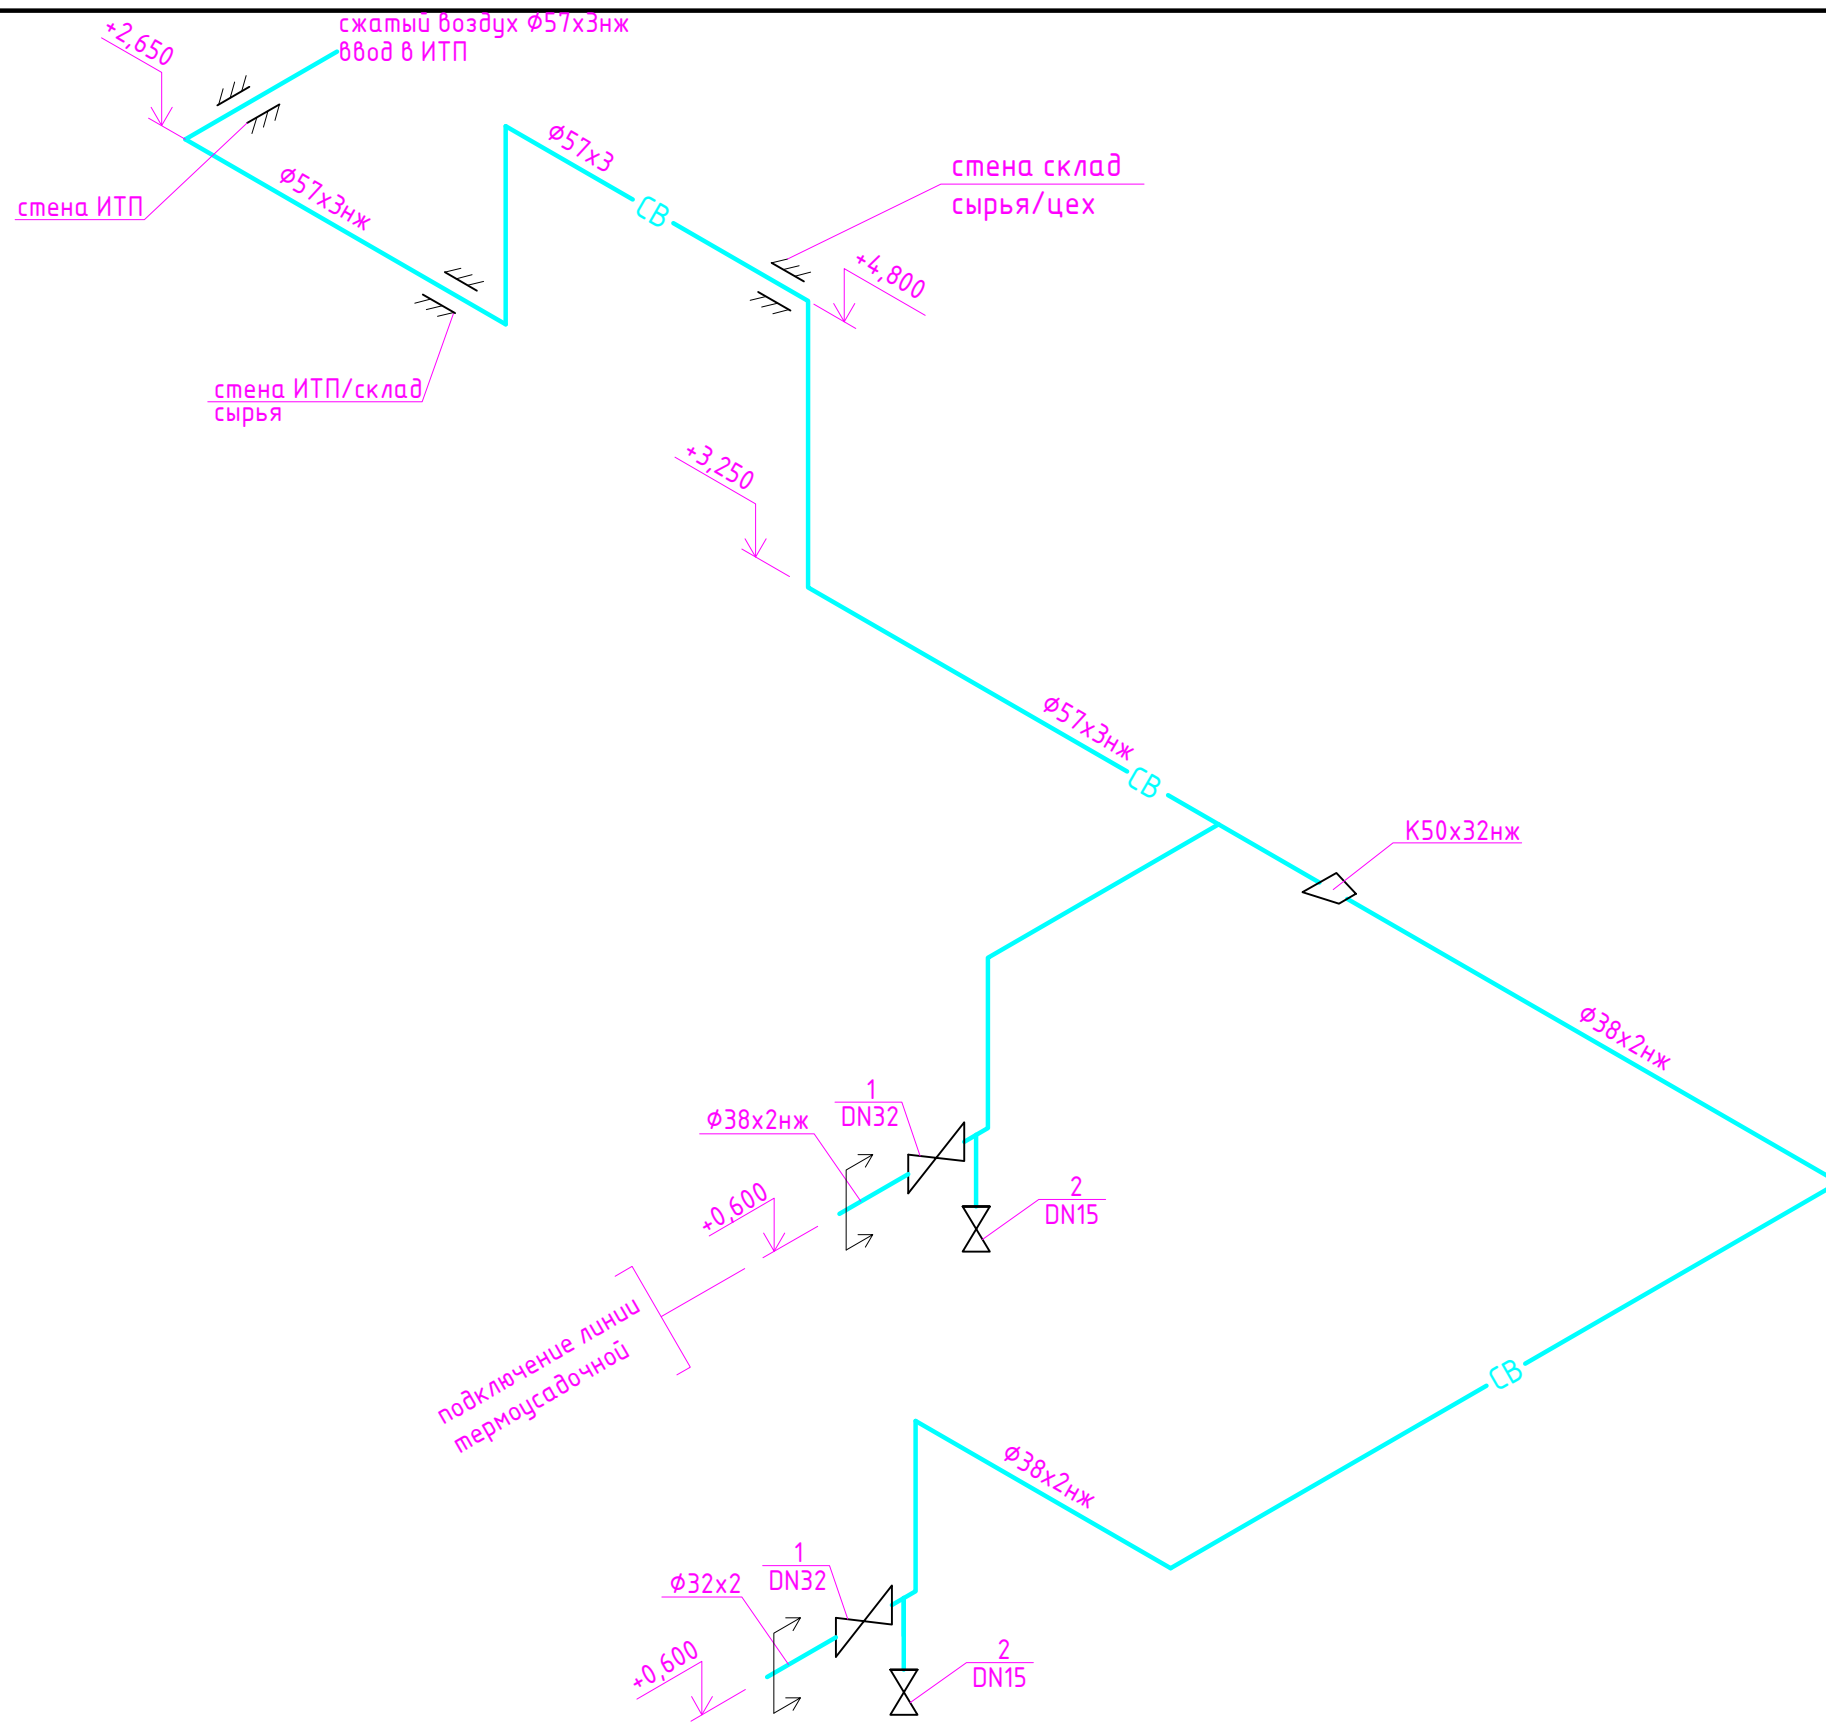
сжатый воздух Ø57х3нж
ввод в ИТП

+2,650

стена ИТП

Ø57х3нж

Ø57х3

СВ

стена склад
сырья/цех

+4,800

стена ИТП/склад
сырья

+3,250

Ø57х3нж

СВ

К50х32нж

Ø38х2нж

1
DN32

Ø38х2нж

+0,600

2
DN15

подключение линии
термоусадочной

СВ

Ø38х2нж

1
DN32

Ø32х2

+0,600

2
DN15